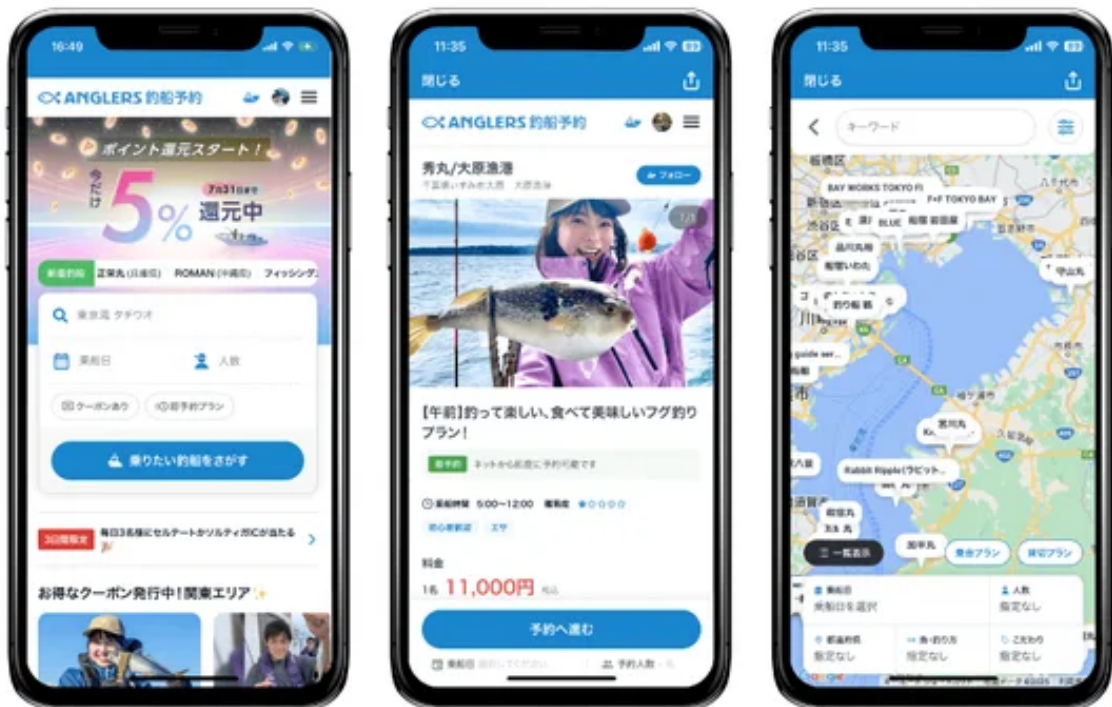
16:49

ANGLERS 釣船予約

ポイント還元スタート!

今だけ 5% 還元中

7月31日まで

乗合船 | 正栄丸 | ROMAN | フィッシング

東京湾 タチウオ

乗船日

人数

クーポンあり

貸切プラン

乗りたい釣船をさがす

3日間限定

毎日3名様にセルテートかソルティガICが当たる

お得なクーポン発行中!関東エリア

11:35

閉じる

ANGLERS 釣船予約

秀丸/大原漁港

千葉県いすみ市大原 大原漁港

フォロー

1/3

【午前】釣って楽しい、食べて美味しいフグ釣りプラン!

ネットから即座に予約可能です

乗船時間 5:00~12:00

初心者歓迎 エサ

料金

1名 11,000円

予約へ進む

乗船日

予約人数

11:35

閉じる

キーワード

板橋区

BAY WORKS TOKYO FI

F+F TOKYO BAY

BLUE

品川丸

釣船

guide ser...

宮川丸

Rabbit Ripple(ラビット...

八景

加平丸

三 一覧表示

乗合プラン

貸切プラン

乗船日

乗船日を選択

人数

指定なし

都道府県

指定なし

指定なし

指定なし